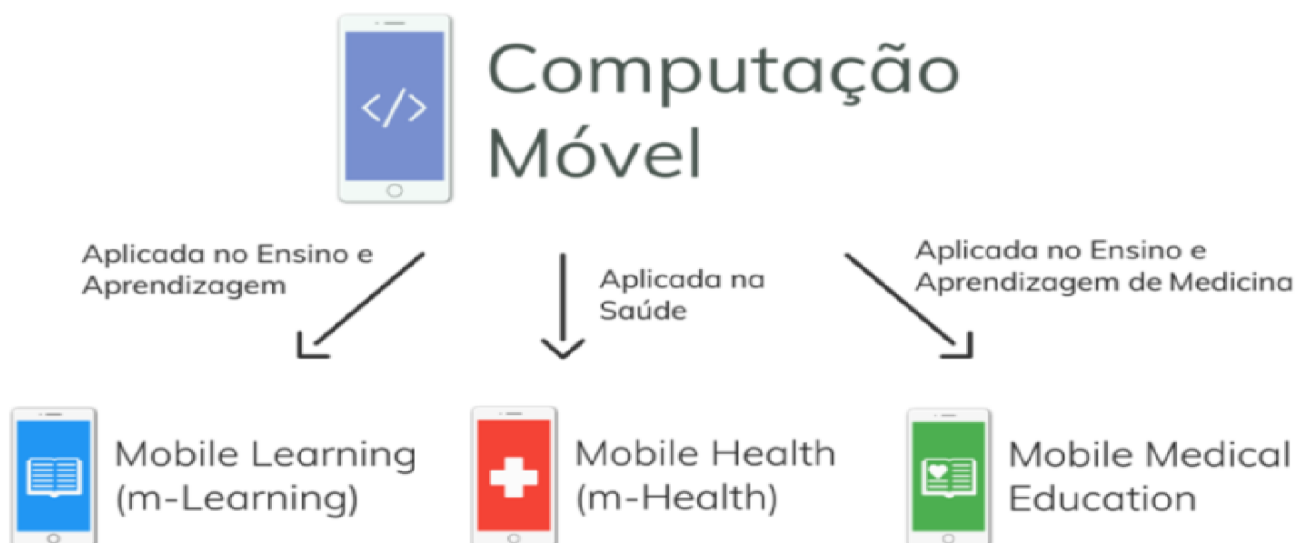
</>

Computação Móvel

Aplicada no Ensino e Aprendizagem

Aplicada na Saúde

Aplicada no Ensino e Aprendizagem de Medicina

Mobile Learning (m-Learning)

Mobile Health (m-Health)

Mobile Medical Education